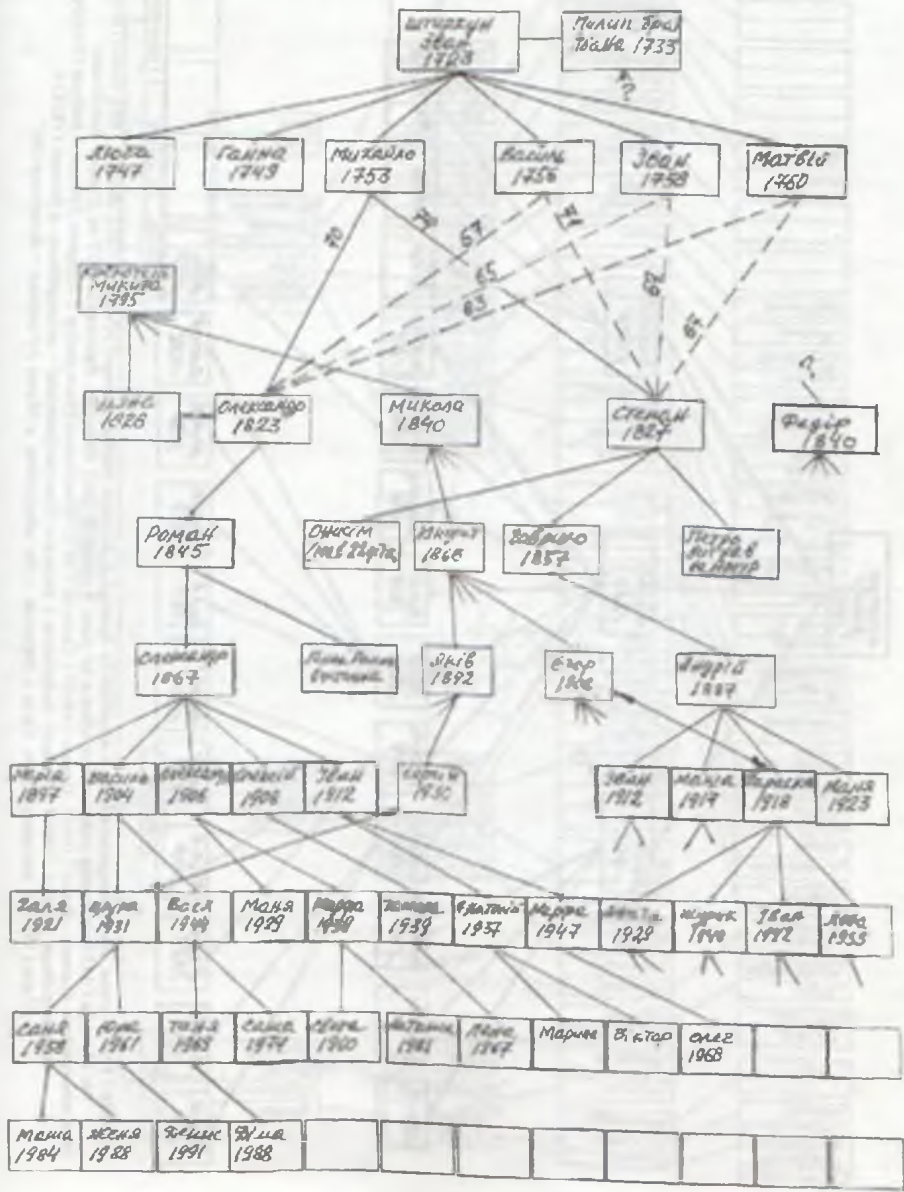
Штеркун Іван 1723

Пилип брат Івана 1735

?

Люба 1747

Ганна 1749

Михайло 1753

Василь 1756

Іван 1758

Матвій 1760

70

78

67

74

65

63

67

67

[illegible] Микита 1795

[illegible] 1826

Олександр 1823

Микола 1840

Степан 1827

?

Федір 1840

Роман 1845

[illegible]

Якуб 1868

Гаврило 1857

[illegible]

Олександр 1867

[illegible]

Яків 1892

Єгор 1886

Андрій 1887

Марія 1897

Василь 1904

Олександр 1906

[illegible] 1908

Іван 1912

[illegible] 1930

Іван 1912

Маня 1917

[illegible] 1918

Маня 1923

Галя 1921

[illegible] 1931

Вася 1944

Маня 1929

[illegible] 1930

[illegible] 1939

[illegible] 1937

Марфа 1947

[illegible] 1929

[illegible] 1940

Іван 1942

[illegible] 1933

Саня 1958

Юля 1961

Таня 1963

Саша 1974

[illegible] 1980

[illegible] 1981

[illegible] 1967

Марина

Віктор

Олег 1968

Маша 1984

Женя 1988

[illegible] 1991

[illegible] 1988